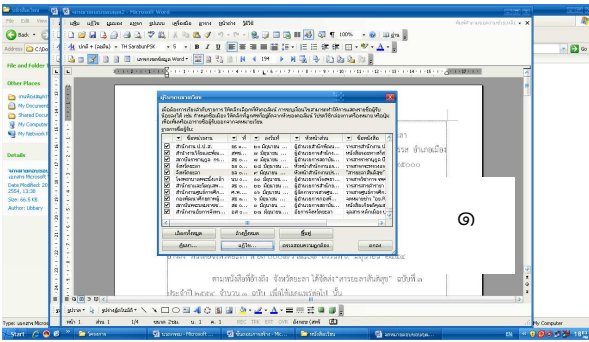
หนังสือเวียน
เอกสารจดหมายเวียน - Microsoft Word
File Edit View
แฟ้ม แก้ไข มุมมอง แทรก รูปแบบ เครื่องมือ ตาราง หน้าต่าง วิธีใช้
Back
Address C:\Do
File and Folder
Other Places
My Documents
Shared Documents
My Computer
My Network Places
Details
Date Modified: 28
Size: 66.5 KB
Author: Library
ผู้รับจดหมายเวียน
ข้อมูลชื่อ
ที่
ตำบล
ตำแหน่ง
หน่วยงาน
เลือกทั้งหมด
ล้างทั้งหมด
ค้นหา
แก้ไข
ตรวจสอบที่อยู่
ตกลง
๑
ตามหนังสือที่อ้างถึง จังหวัดยะลา ได้จัดส่ง "สารยะลาสัมพันธ์" ฉบับที่ ๓
ประจำปี ๒๕๕๒ จำนวน ๑ ฉบับ เพื่อให้แจกแจงต่อไป นั้น
รูปวาด
รูปร่างอัตโนมัติ
หน้า 1
ส่วน 1
1/1
ตำแหน่ง 2.6ซม.
บ. 1
ค. 1
ไทย (ไทย)
Start
My Computer
EN